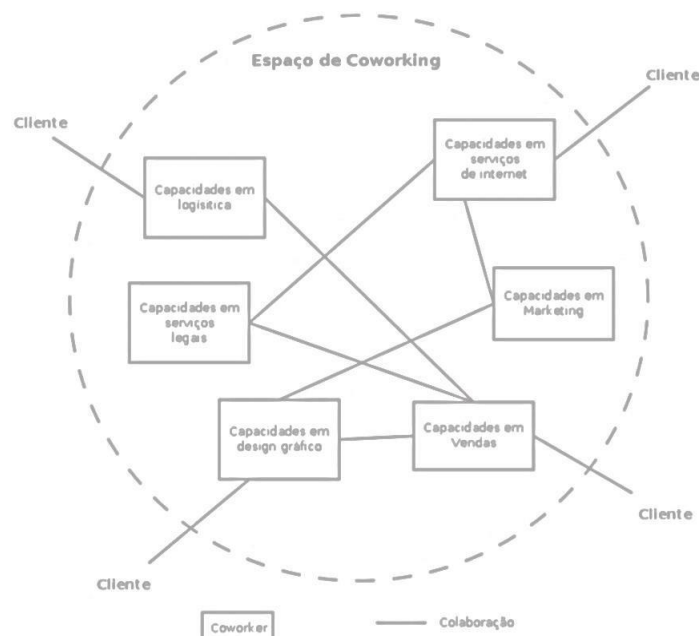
Espaço de Coworking

Cliente

Cliente

Capacidades em serviços de internet

Capacidades em logística

Capacidades em Marketing

Capacidades em serviços legais

Capacidades em design gráfico

Capacidades em Vendas

Cliente

Cliente

Coworker

Colaboração